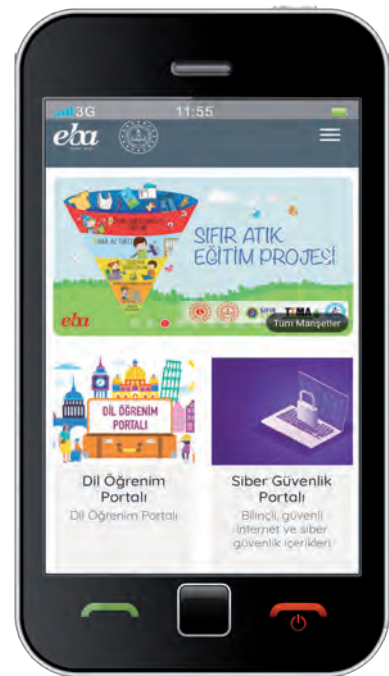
3G 11:55

eba

SIFIR ATIK EĞİTİM PROJESİ

eba

Tüm Manşetler

DİL ÖĞRENİM PORTALI

Dil Öğrenim Portalı

Dil Öğrenim Portalı

Siber Güvenlik Portalı

Bilinçli, güvenli internet ve siber güvenlik içerikleri